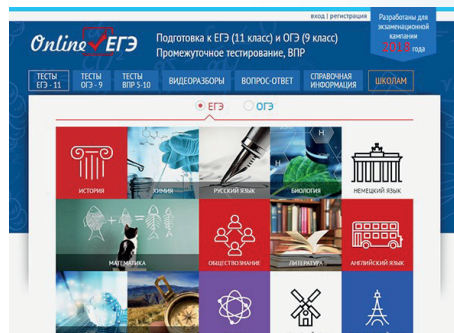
Online ЕГЭ

Подготовка к ЕГЭ (11 класс) и ОГЭ (9 класс)
Промежуточное тестирование, ВПР

вход | регистрация

Разработаны для экзаменационной кампании 2018 года

ТЕСТЫ ЕГЭ - 11
ТЕСТЫ ОГЭ - 9
ТЕСТЫ ВПР 5-10
ВИДЕОРАЗБОРЫ
ВОПРОС-ОТВЕТ
СПРАВОЧНАЯ ИНФОРМАЦИЯ
ШКОЛАМ

ЕГЭ
ОГЭ

ИСТОРИЯ
ХИМИЯ
РУССКИЙ ЯЗЫК
БИОЛОГИЯ
НЕМЕЦКИЙ ЯЗЫК
МАТЕМАТИКА
ОБЩЕСТВОЗНАНИЕ
ЛИТЕРАТУРА
АНГЛИЙСКИЙ ЯЗЫК